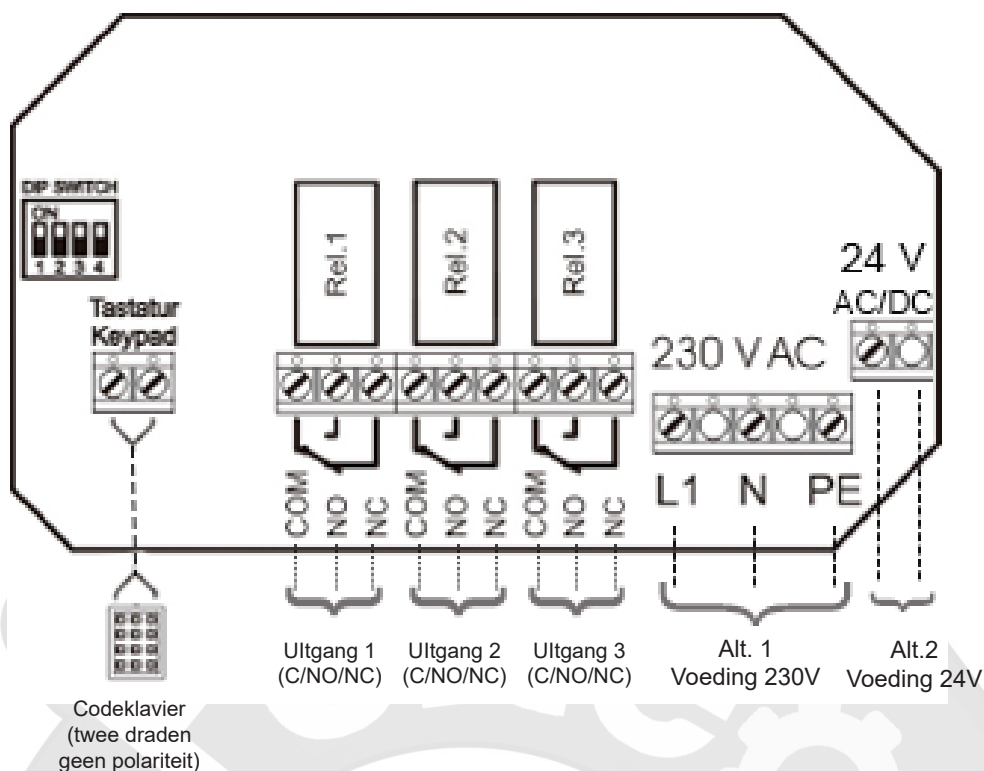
DIP SWITCH
ON
1 2 3 4

Tastatur
Keypad

Rel.1
Rel.2
Rel.3

COM NO NC
COM NO NC
COM NO NC

230 V AC
L1 N PE

24 V
AC/DC

Codeklavier
(twee draden
geen polariteit)

Ultgang 1
(C/NO/NC)

Ultgang 2
(C/NO/NC)

Ultgang 3
(C/NO/NC)

Alt. 1
Voeding 230V

Alt.2
Voeding 24V